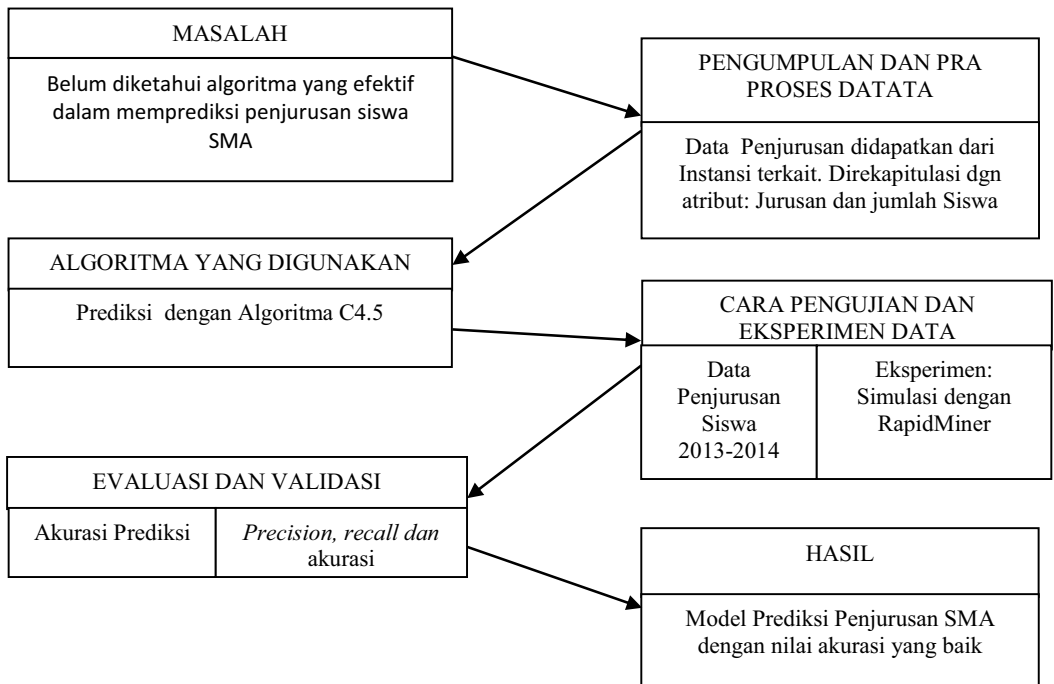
MASALAH

Belum diketahui algoritma yang efektif dalam memprediksi penjurusan siswa SMA

PENGUMPULAN DAN PRA PROSES DATATA

Data Penjurusan didapatkan dari Instansi terkait. Direkapitulasi dgn atribut: Jurusan dan jumlah Siswa

ALGORITMA YANG DIGUNAKAN

Prediksi dengan Algoritma C4.5

CARA PENGUJIAN DAN EKSPERIMEN DATA

| Data Penjurusan Siswa 2013-2014 | Eksperimen: Simulasi dengan RapidMiner |
|---|---|

EVALUASI DAN VALIDASI

| Akurasi Prediksi | Precision, recall dan akurasi |
|---|---|

HASIL

Model Prediksi Penjurusan SMA dengan nilai akurasi yang baik